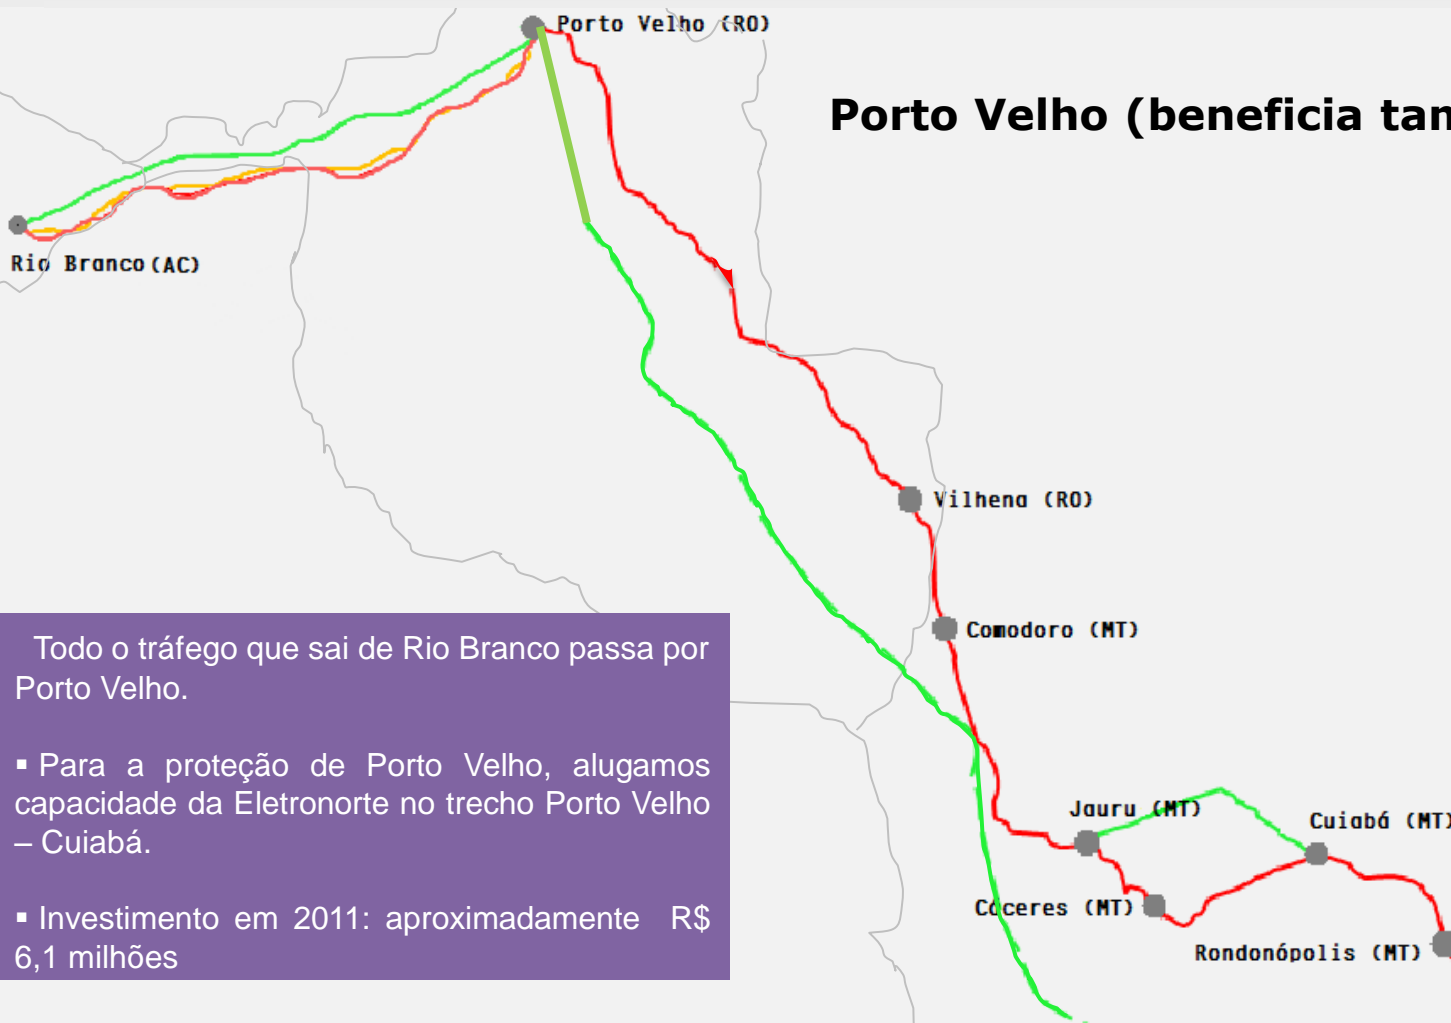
Porto Velho (RO)

Porto Velho (beneficia tan

Rio Branco (AC)

Vilhena (RO)

Comodoro (MT)

Jauru (MT)

Cuiabá (MT)

Cáceres (MT)

Rondonópolis (MT)

Todo o tráfego que sai de Rio Branco passa por Porto Velho.

▪ Para a proteção de Porto Velho, alugamos capacidade da Eletronorte no trecho Porto Velho – Cuiabá.

▪ Investimento em 2011: aproximadamente R$ 6,1 milhões